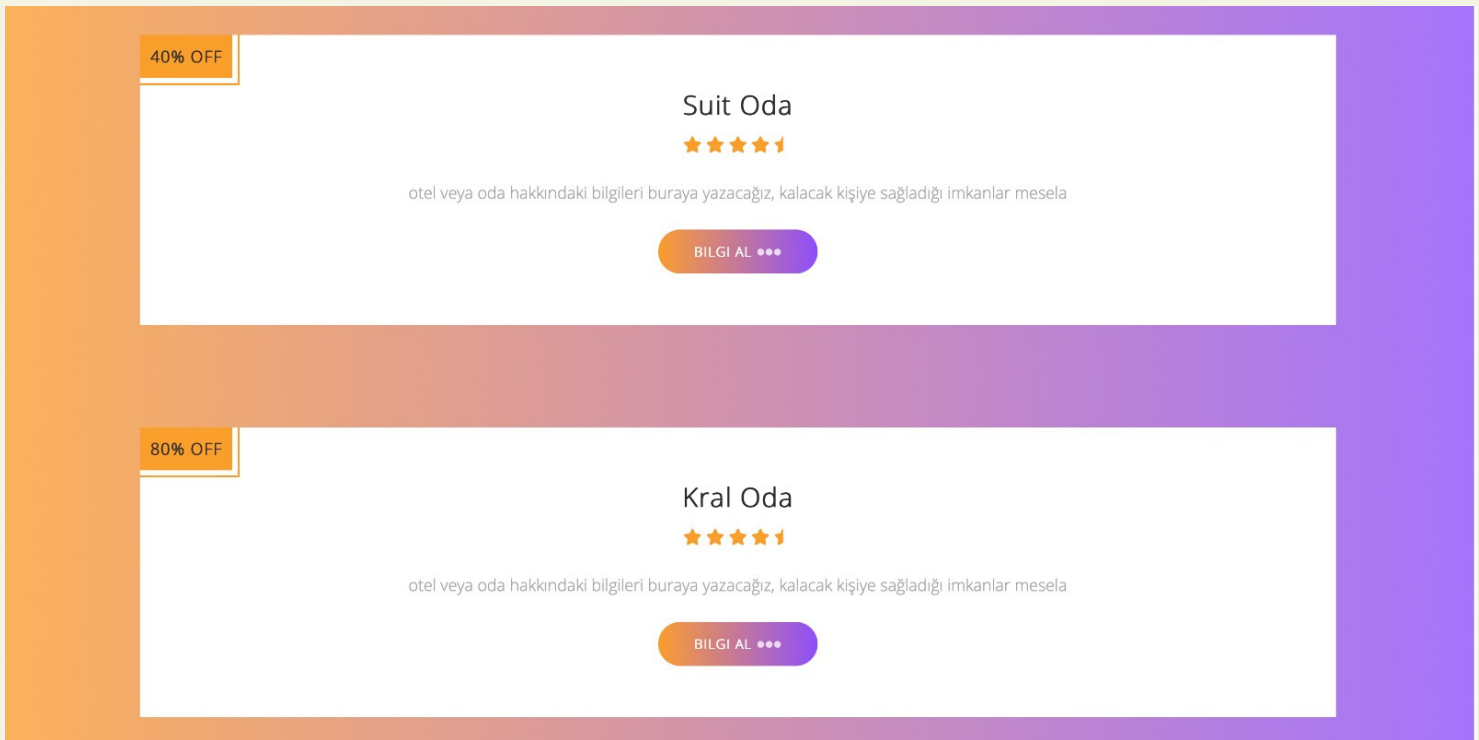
40% OFF

Suit Oda

otel veya oda hakkındaki bilgileri buraya yazacağız, kalacak kişiye sağladığı imkanlar mesela

BILGI AL •••

80% OFF

Kral Oda

otel veya oda hakkındaki bilgileri buraya yazacağız, kalacak kişiye sağladığı imkanlar mesela

BILGI AL •••